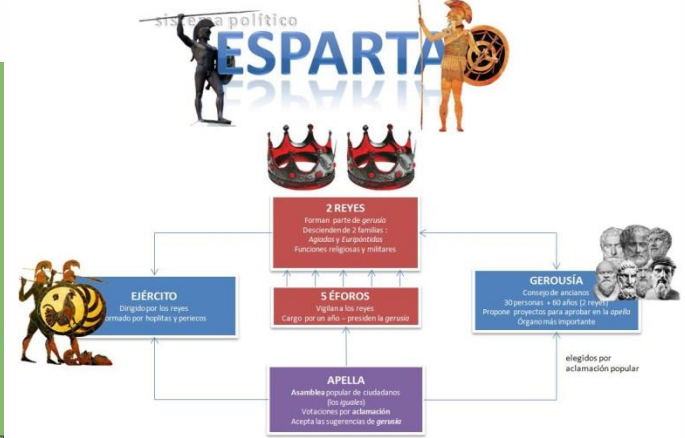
sistema político

ESPARTA

2 REYES
Forman parte de *gerusía*
Descienden de 2 familias :
*Agiadas* y *Euripóntidas*
Funciones religiosas y militares

EJÉRCITO
Dirigido por los reyes
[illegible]ormado por hoplitas y periecos

5 ÉFOROS
Vigilan a los reyes
Cargo por un año – presiden la *gerusía*

GEROUSÍA
Consejo de ancianos
30 personas + 60 años (2 reyes)
Propone proyectos para aprobar en la *apella*
Órgano más importante

elegidos por aclamación popular

APELLA
Asamblea popular de ciudadanos
(los *iguales*)
Votaciones por **aclamación**
Acepta las sugerencias de *gerusía*